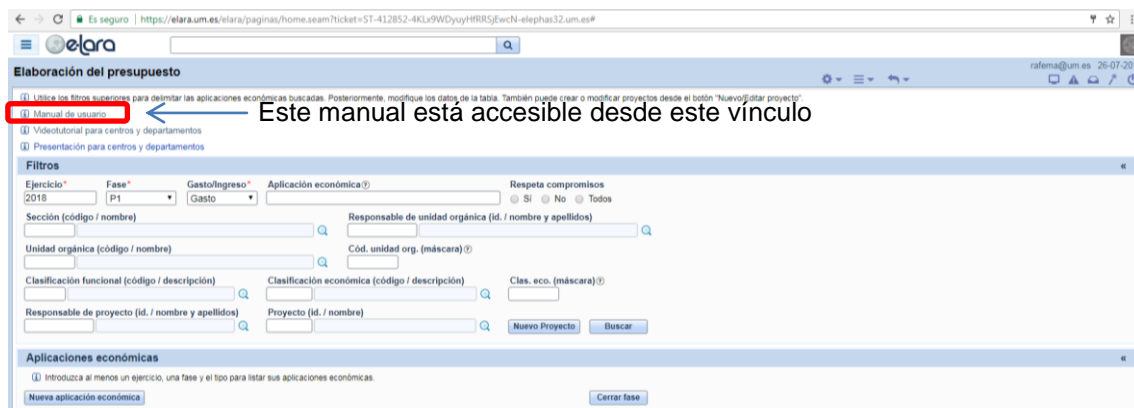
Es seguro | https://elara.um.es/elara/paginas/home.seam?ticket=ST-412852-4KLx9WDyuyHfRR5jEwcN-elephas32.um.es#

elara

Elaboración del presupuesto

rafema@um.es 26-07-20

Utilice los filtros superiores para delimitar las aplicaciones económicas buscadas. Posteriormente, modifique los datos de la tabla. También puede crear o modificar proyectos desde el botón "Nuevo/Editar proyecto".

Manual de usuario

Este manual está accesible desde este vínculo

Videotutorial para centros y departamentos

Presentación para centros y departamentos

Filtros

Ejercicio* 2018
Fase* P1
Gasto/Ingreso* Gasto
Aplicación económica
Respeta compromisos
Sí No Todos

Sección (código / nombre)
Responsable de unidad orgánica (id. / nombre y apellidos)

Unidad orgánica (código / nombre)
Cód. unidad org. (máscara)

Clasificación funcional (código / descripción)
Clasificación económica (código / descripción)
Clas. eco. (máscara)

Responsable de proyecto (id. / nombre y apellidos)
Proyecto (id. / nombre)

Nuevo Proyecto
Buscar

Aplicaciones económicas

Introduzca al menos un ejercicio, una fase y el tipo para listar sus aplicaciones económicas.

Nueva aplicación económica
Cerrar fase